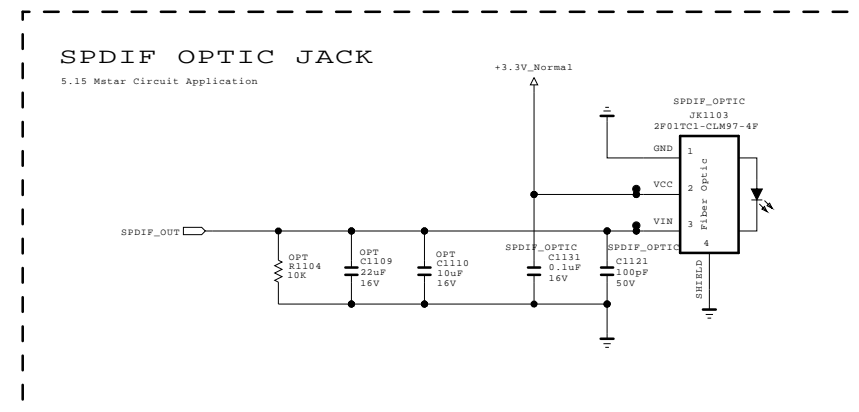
SPDIF OPTIC JACK

5.15 Mstar Circuit Application

+3.3V_Normal

SPDIF_OPTIC
JK1103
2F01TC1-CLM97-4F

GND 1
VCC 2
VIN 3
4

Fiber Optic

SHIELD

SPDIF_OUT

OPT
R1104
10K

OPT
C1109
22uF
16V

OPT
C1110
10uF
16V

SPDIF_OPTIC
C1131
0.1uF
16V

SPDIF_OPTIC
C1121
100pF
50V